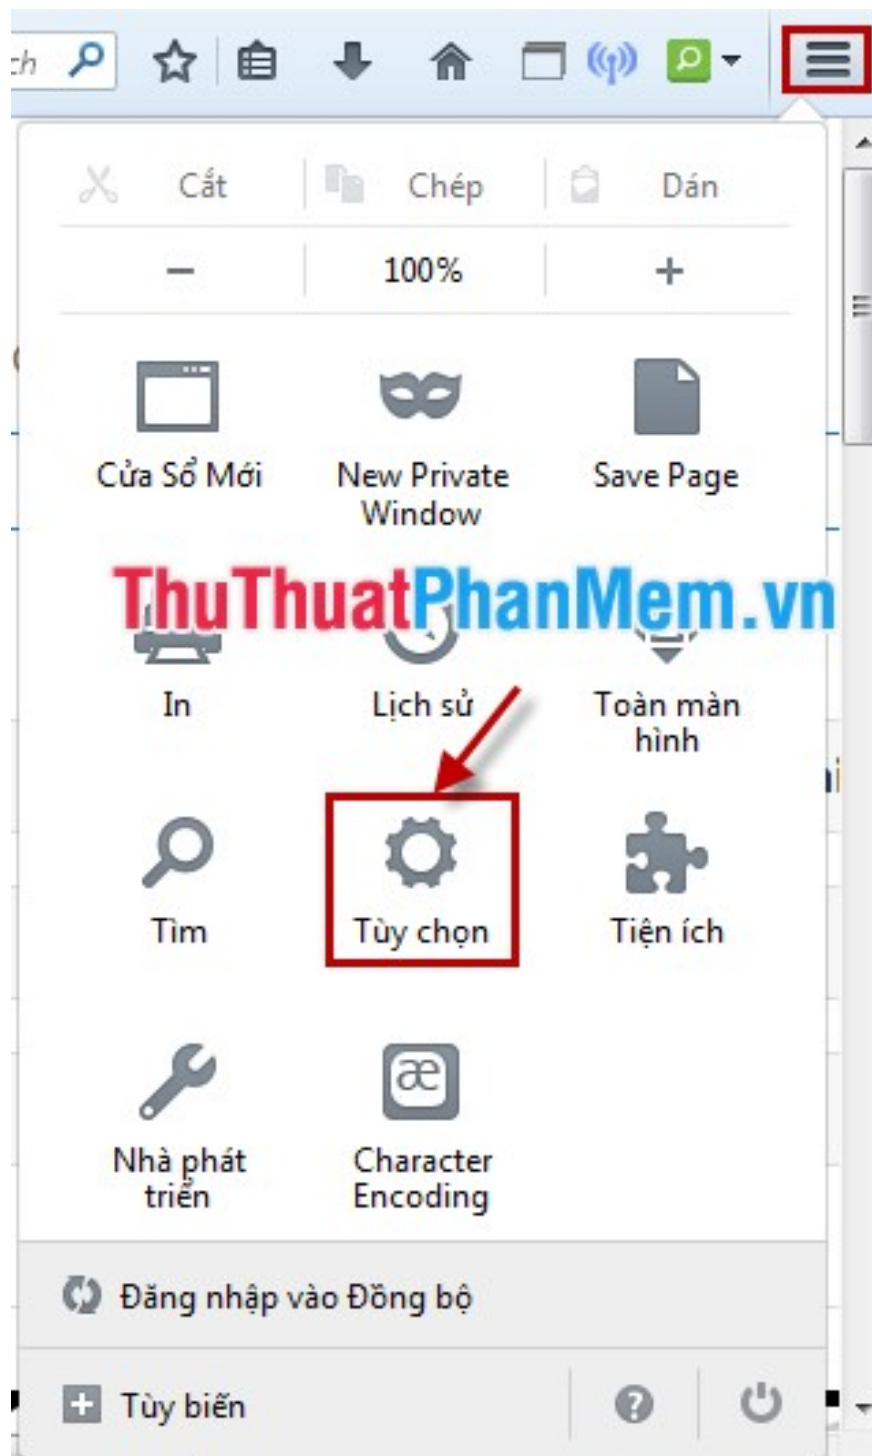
ch

Cắt | Chép | Dán

– | 100% | +

Cửa Sổ Mới

New Private Window

Save Page

ThuThuatPhanMem.vn

In

Lịch sử

Toàn màn hình

Tìm

Tùy chọn

Tiện ích

Nhà phát triển

æ

Character Encoding

Đăng nhập vào Đồng bộ

Tùy biến